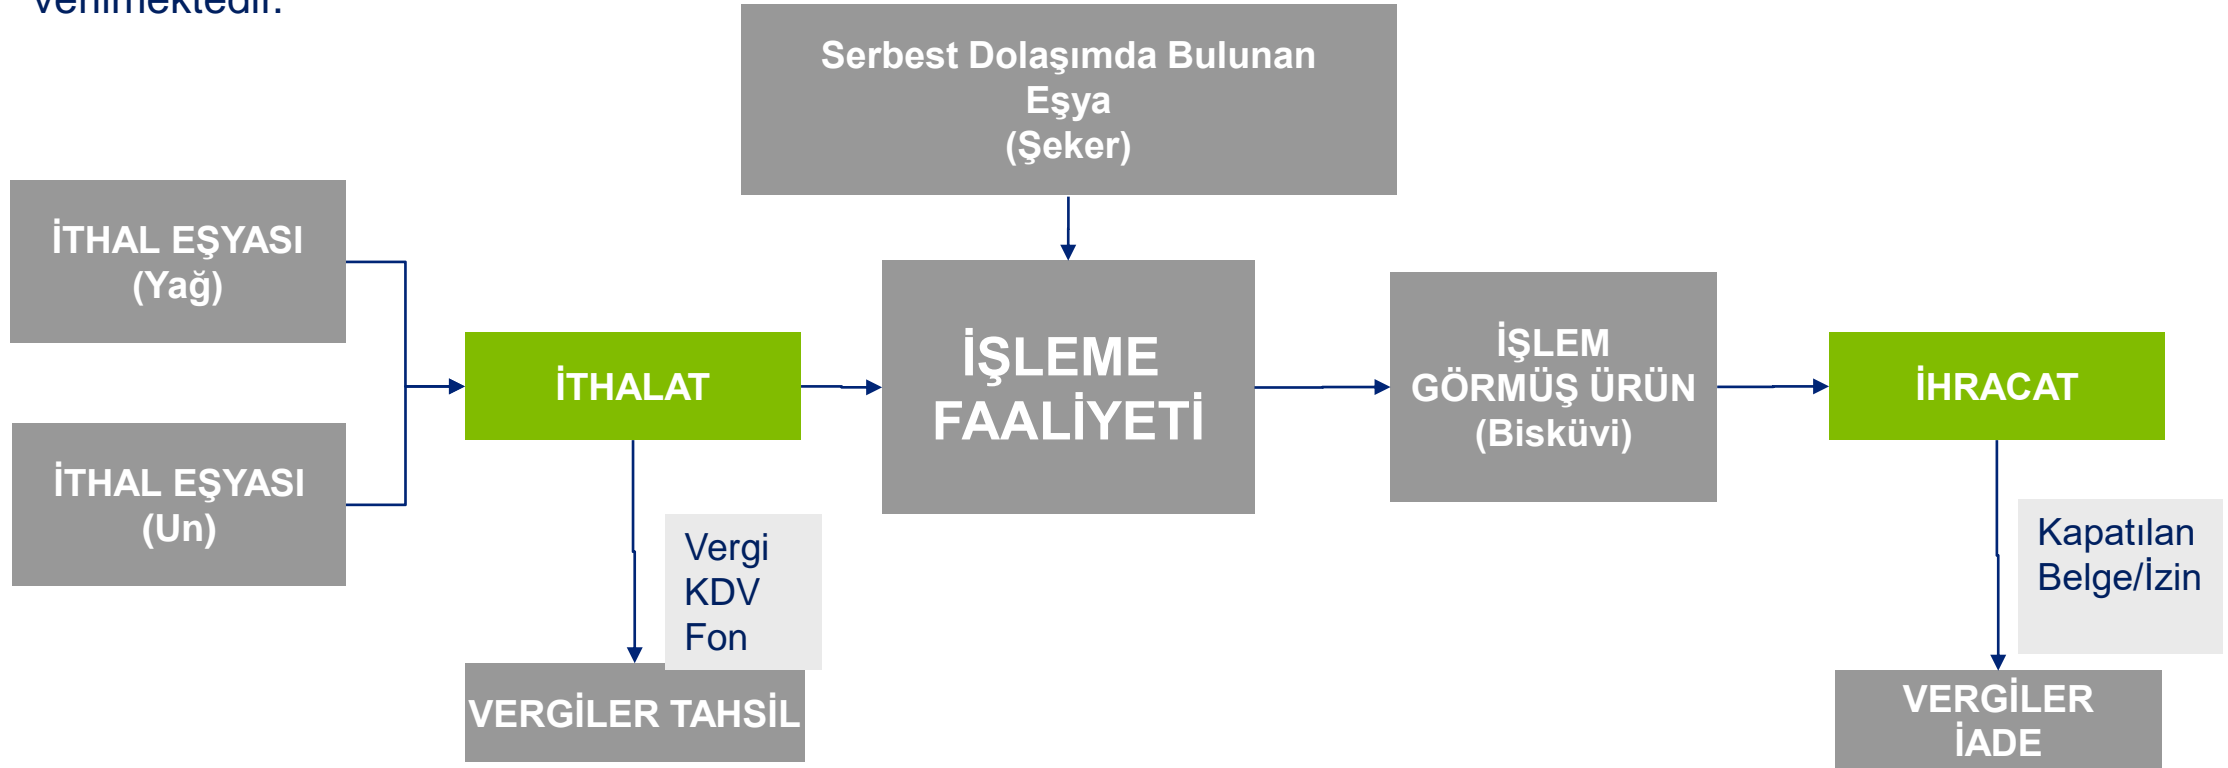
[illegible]

Serbest Dolaşımda Bulunan Eşya (Şeker)

İTHAL EŞYASI (Yağ)

İTHAL EŞYASI (Un)

İTHALAT

İŞLEME FAALİYETİ

İŞLEM GÖRMÜŞ ÜRÜN (Bisküvi)

İHRACAT

Vergi
KDV
Fon

VERGİLER TAHSİL

Kapatılan Belge/İzin

VERGİLER İADE